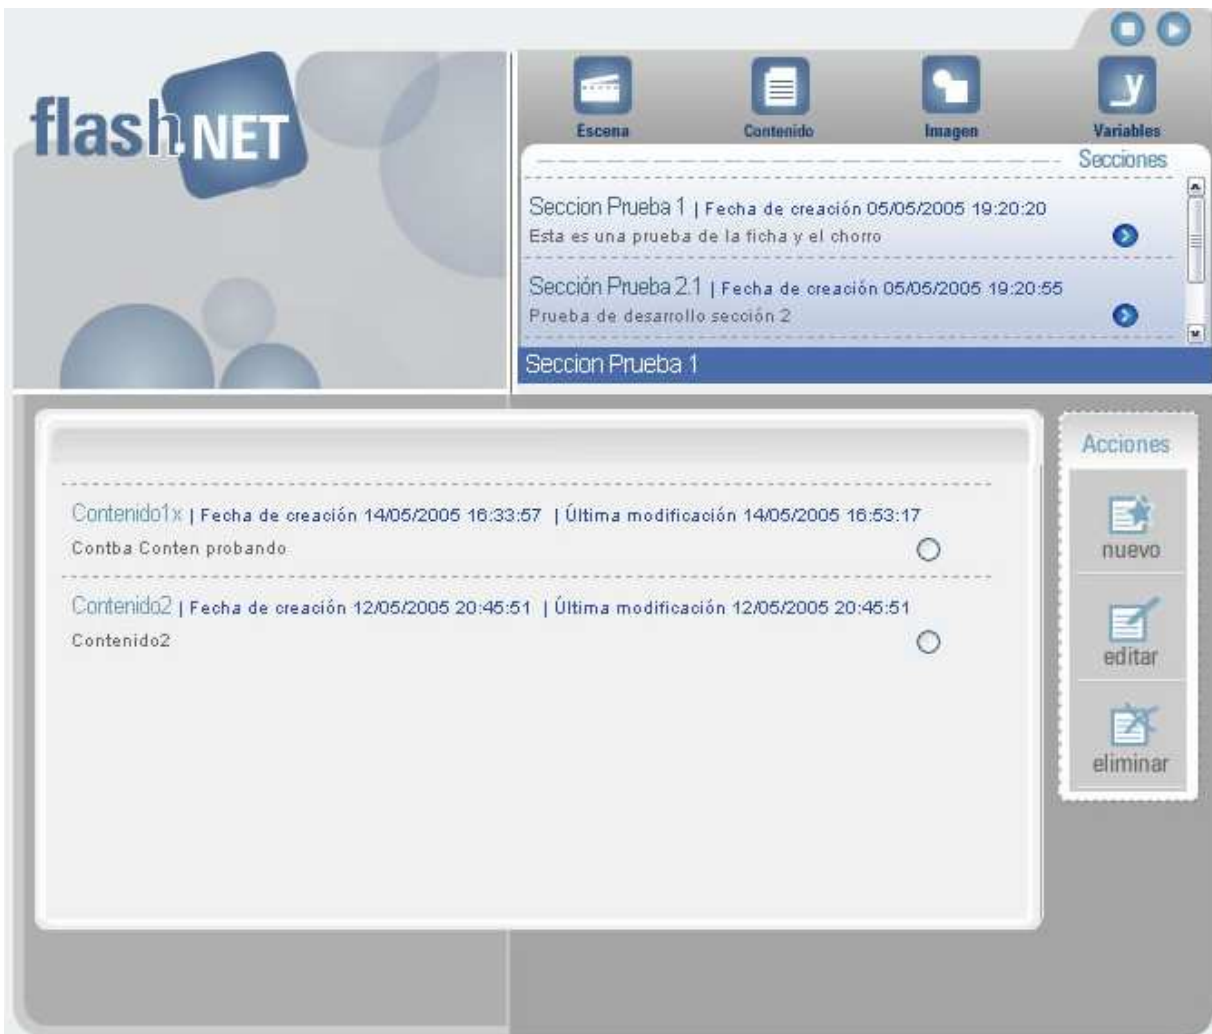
flash.NET

Escena
Contenido
Imagen
Variables

Secciones

Seccion Prueba 1 | Fecha de creación 05/05/2005 19:20:20
Esta es una prueba de la ficha y el chorro

Sección Prueba 2.1 | Fecha de creación 05/05/2005 19:20:55
Prueba de desarrollo sección 2

Seccion Prueba 1

Contenido1x | Fecha de creación 14/05/2005 16:33:57 | Última modificación 14/05/2005 16:53:17
Contba Conten probando

Contenido2 | Fecha de creación 12/05/2005 20:45:51 | Última modificación 12/05/2005 20:45:51
Contenido2

Acciones
nuevo
editar
eliminar